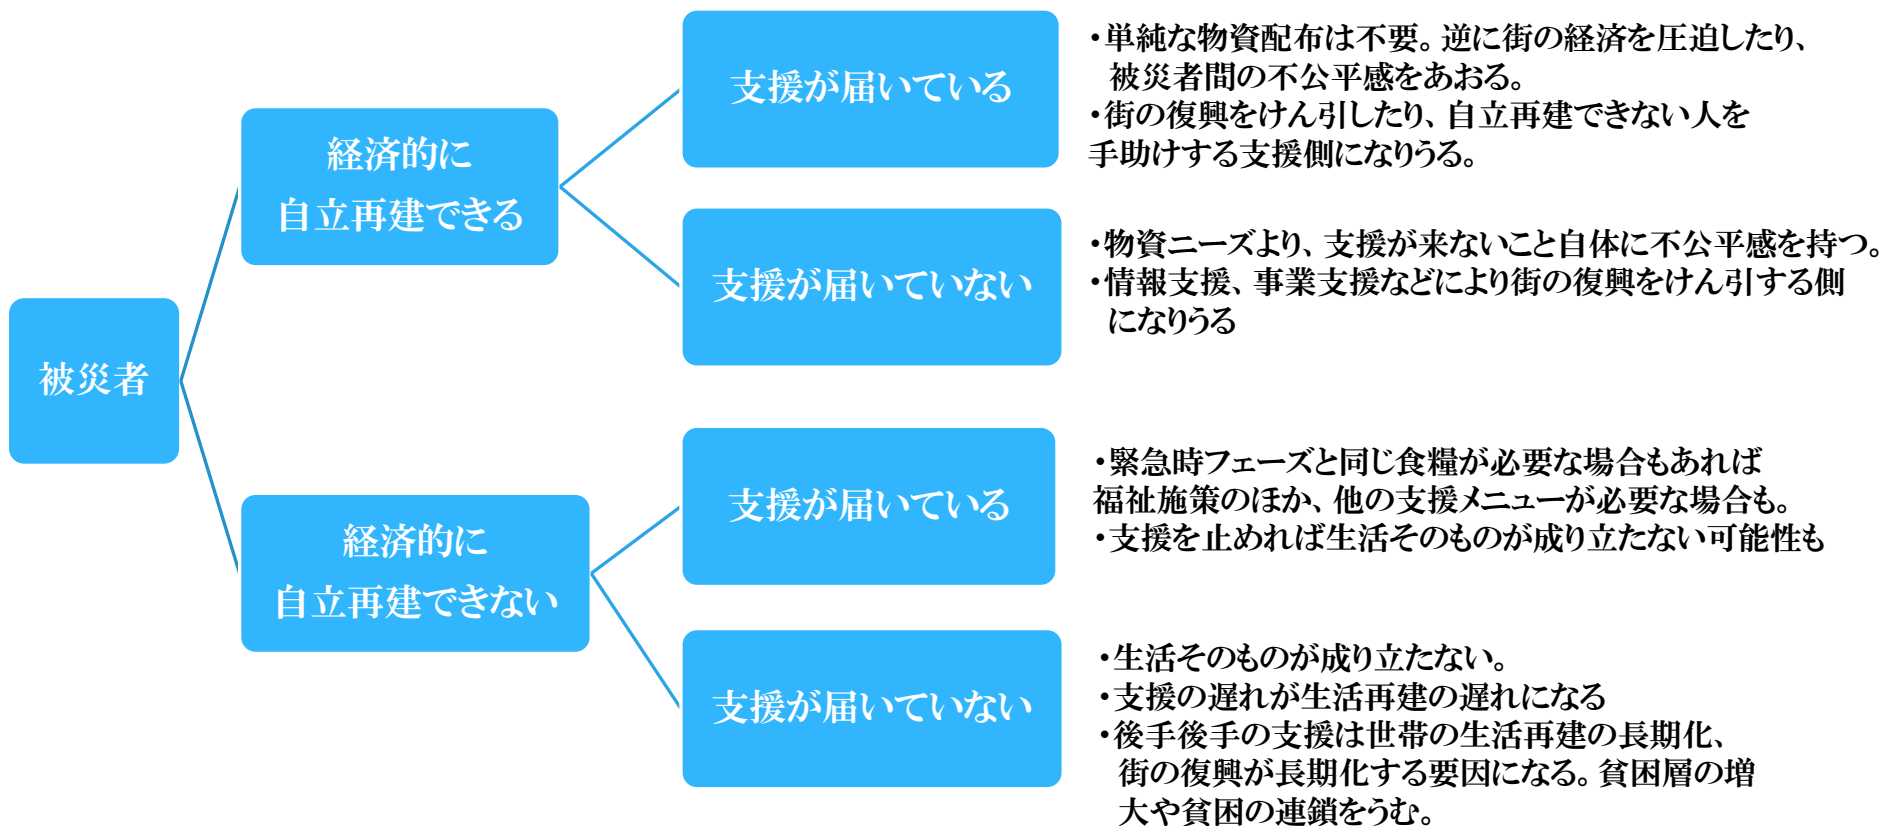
被災者

経済的に
自立再建できる

支援が届いている

・単純な物資配布は不要。逆に街の経済を圧迫したり、被災者間の不公平感をあおる。
・街の復興をけん引したり、自立再建できない人を手助けする支援側になりうる。

支援が届いていない

・物資ニーズより、支援が来ないこと自体に不公平感を持つ。
・情報支援、事業支援などにより街の復興をけん引する側になりうる

経済的に
自立再建できない

支援が届いている

・緊急時フェーズと同じ食糧が必要な場合もあれば福祉施策のほか、他の支援メニューが必要な場合も。
・支援を止めれば生活そのものが成り立たない可能性も

支援が届いていない

・生活そのものが成り立たない。
・支援の遅れが生活再建の遅れになる
・後手後手の支援は世帯の生活再建の長期化、街の復興が長期化する要因になる。貧困層の増大や貧困の連鎖をうむ。